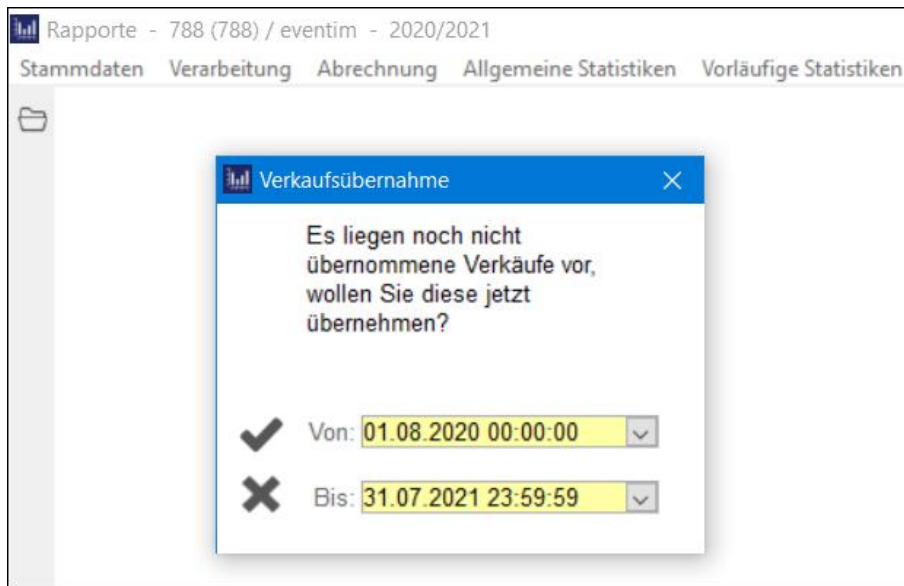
Rapporte - 788 (788) / eventim - 2020/2021

Stammdaten Verarbeitung Abrechnung Allgemeine Statistiken Vorläufige Statistiken

Verkaufsübernahme

Es liegen noch nicht übernommene Verkäufe vor, wollen Sie diese jetzt übernehmen?

Von: 01.08.2020 00:00:00

Bis: 31.07.2021 23:59:59